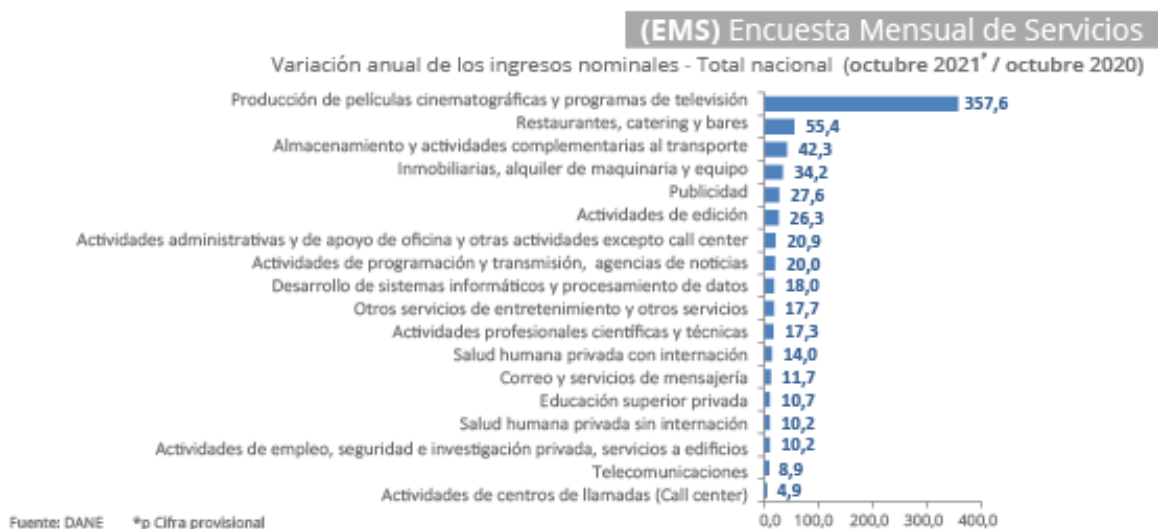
(EMS) Encuesta Mensual de Servicios

Variación anual de los ingresos nominales - Total nacional (octubre 2021* / octubre 2020)

| | |
|---|---|
| Producción de películas cinematográficas y programas de televisión | 357,6 |
| Restaurantes, catering y bares | 55,4 |
| Almacenamiento y actividades complementarias al transporte | 42,3 |
| Inmobiliarias, alquiler de maquinaria y equipo | 34,2 |
| Publicidad | 27,6 |
| Actividades de edición | 26,3 |
| Actividades administrativas y de apoyo de oficina y otras actividades excepto call center | 20,9 |
| Actividades de programación y transmisión, agencias de noticias | 20,0 |
| Desarrollo de sistemas informáticos y procesamiento de datos | 18,0 |
| Otros servicios de entretenimiento y otros servicios | 17,7 |
| Actividades profesionales científicas y técnicas | 17,3 |
| Salud humana privada con internación | 14,0 |
| Correo y servicios de mensajería | 11,7 |
| Educación superior privada | 10,7 |
| Salud humana privada sin internación | 10,2 |
| Actividades de empleo, seguridad e investigación privada, servicios a edificios | 10,2 |
| Telecomunicaciones | 8,9 |
| Actividades de centros de llamadas (Call center) | 4,9 |

0,0 100,0 200,0 300,0 400,0

Fuente: DANE *p Cifra provisional